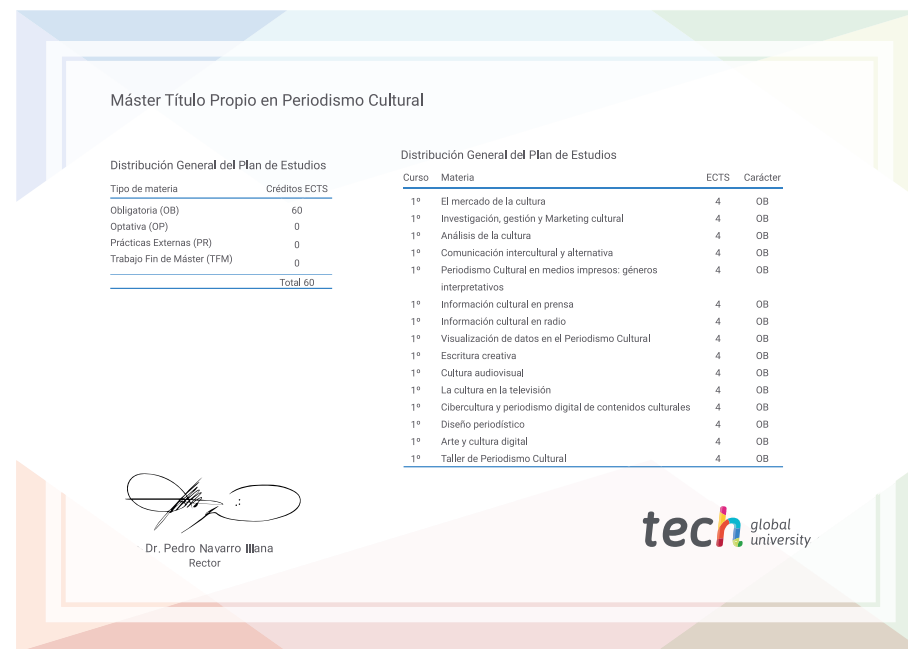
Máster Título Propio en Periodismo Cultural

Distribución General del Plan de Estudios

| Tipo de materia | Créditos ECTS |
|---|---|
| Obligatoria (OB) | 60 |
| Optativa (OP) | 0 |
| Prácticas Externas (PR) | 0 |
| Trabajo Fin de Máster (TFM) | 0 |
| | Total 60 |

Distribución General del Plan de Estudios

| Curso | Materia | ECTS | Carácter |
|---|---|---|---|
| 1º | El mercado de la cultura | 4 | OB |
| 1º | Investigación, gestión y Marketing cultural | 4 | OB |
| 1º | Análisis de la cultura | 4 | OB |
| 1º | Comunicación intercultural y alternativa | 4 | OB |
| 1º | Periodismo Cultural en medios impresos: géneros interpretativos | 4 | OB |
| 1º | Información cultural en prensa | 4 | OB |
| 1º | Información cultural en radio | 4 | OB |
| 1º | Visualización de datos en el Periodismo Cultural | 4 | OB |
| 1º | Escritura creativa | 4 | OB |
| 1º | Cultura audiovisual | 4 | OB |
| 1º | La cultura en la televisión | 4 | OB |
| 1º | Cibercultura y periodismo digital de contenidos culturales | 4 | OB |
| 1º | Diseño periodístico | 4 | OB |
| 1º | Arte y cultura digital | 4 | OB |
| 1º | Taller de Periodismo Cultural | 4 | OB |

Dr. Pedro Navarro Illana
Rector

tech global university